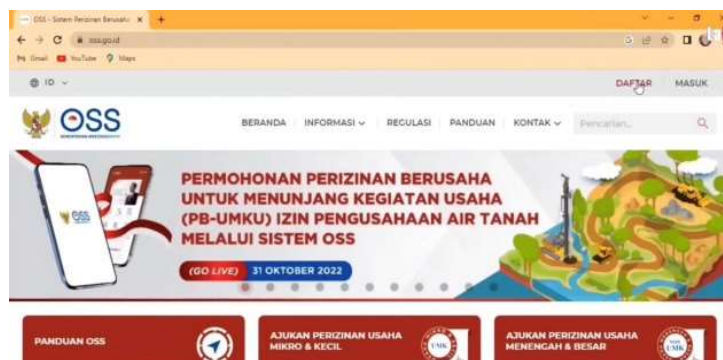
OSS - Sistem Perizinan Berusaha ×
oss.go.id
Gmail YouTube Maps
ID
DAFTAR MASUK
OSS
BERANDA INFORMASI REGULASI PANDUAN KONTAK Pencarian...
PERMOHONAN PERIZINAN BERUSAHA UNTUK MENUNJANG KEGIATAN USAHA (PB-UMKU) IZIN PENGUSAHAAN AIR TANAH MELALUI SISTEM OSS
GO LIVE 31 OKTOBER 2022
OSS
PANDUAN OSS
AJUKAN PERIZINAN USAHA MIKRO & KECIL
UMK
AJUKAN PERIZINAN USAHA MENENGAH & BESAR
UMK